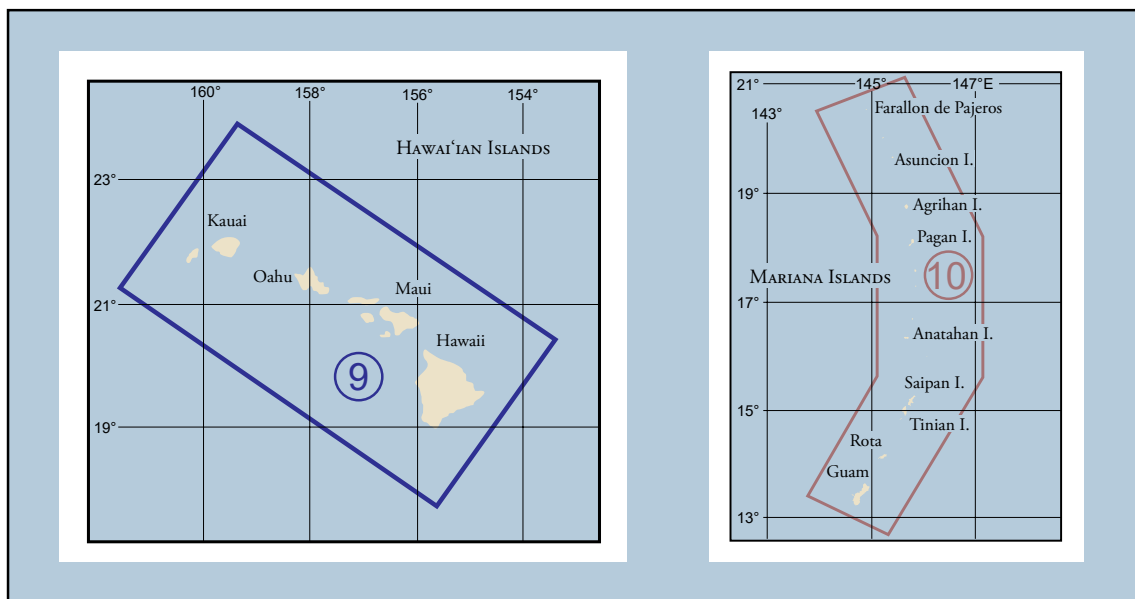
160°
158°
156°
154°
Hawai'ian Islands
23°
Kauai
Oahu
Maui
21°
Hawaii
9
19°

21°
145°
147°E
143°
Farallon de Pajeros
Asuncion I.
19°
Agrihan I.
Pagan I.
Mariana Islands
10
17°
Anatahan I.
Saipan I.
15°
Tinian I.
Rota
Guam
13°